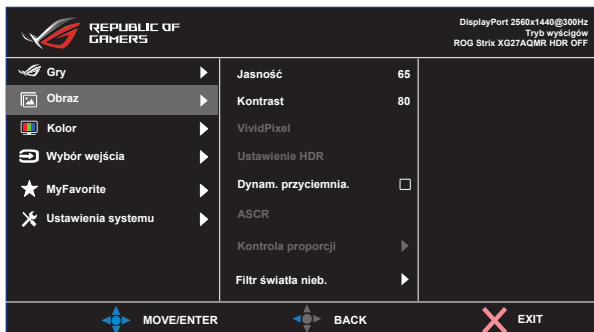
REPUBLIC OF GAMERS

DisplayPort 2560x1440@300Hz
Tryb wyścigów
ROG Strix XG27AQMR HDR OFF

Gry
Obraz
Kolor
Wybór wejścia
MyFavorite
Ustawienia systemu

Jasność 65
Kontrast 80
VividPixel
Ustawienie HDR
Dynam. przyciemnia.
ASCR
Kontrola proporcji
Filtr światła nieb.

MOVE/ENTER
BACK
EXIT